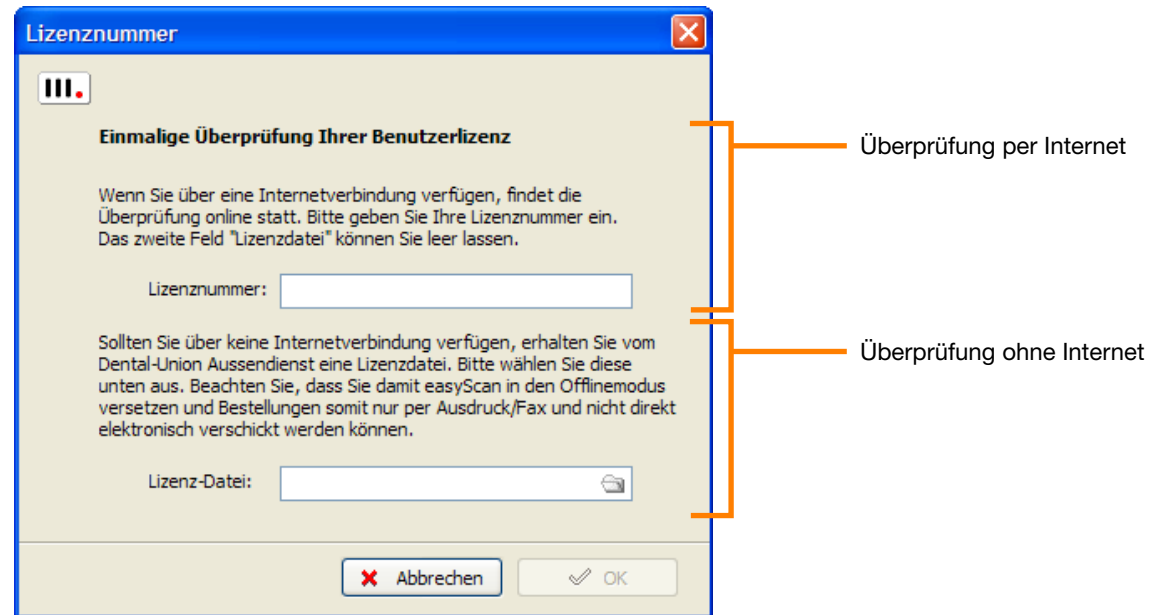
Lizenznummer

III.

Einmalige Überprüfung Ihrer Benutzerlizenz

Wenn Sie über eine Internetverbindung verfügen, findet die Überprüfung online statt. Bitte geben Sie Ihre Lizenznummer ein. Das zweite Feld "Lizenzdatei" können Sie leer lassen.

Lizenznummer:

Sollten Sie über keine Internetverbindung verfügen, erhalten Sie vom Dental-Union Aussendienst eine Lizenzdatei. Bitte wählen Sie diese unten aus. Beachten Sie, dass Sie damit easyScan in den Offlinemodus versetzen und Bestellungen somit nur per Ausdruck/Fax und nicht direkt elektronisch verschickt werden können.

Lizenz-Datei:

Abbrechen

OK

Überprüfung per Internet

Überprüfung ohne Internet